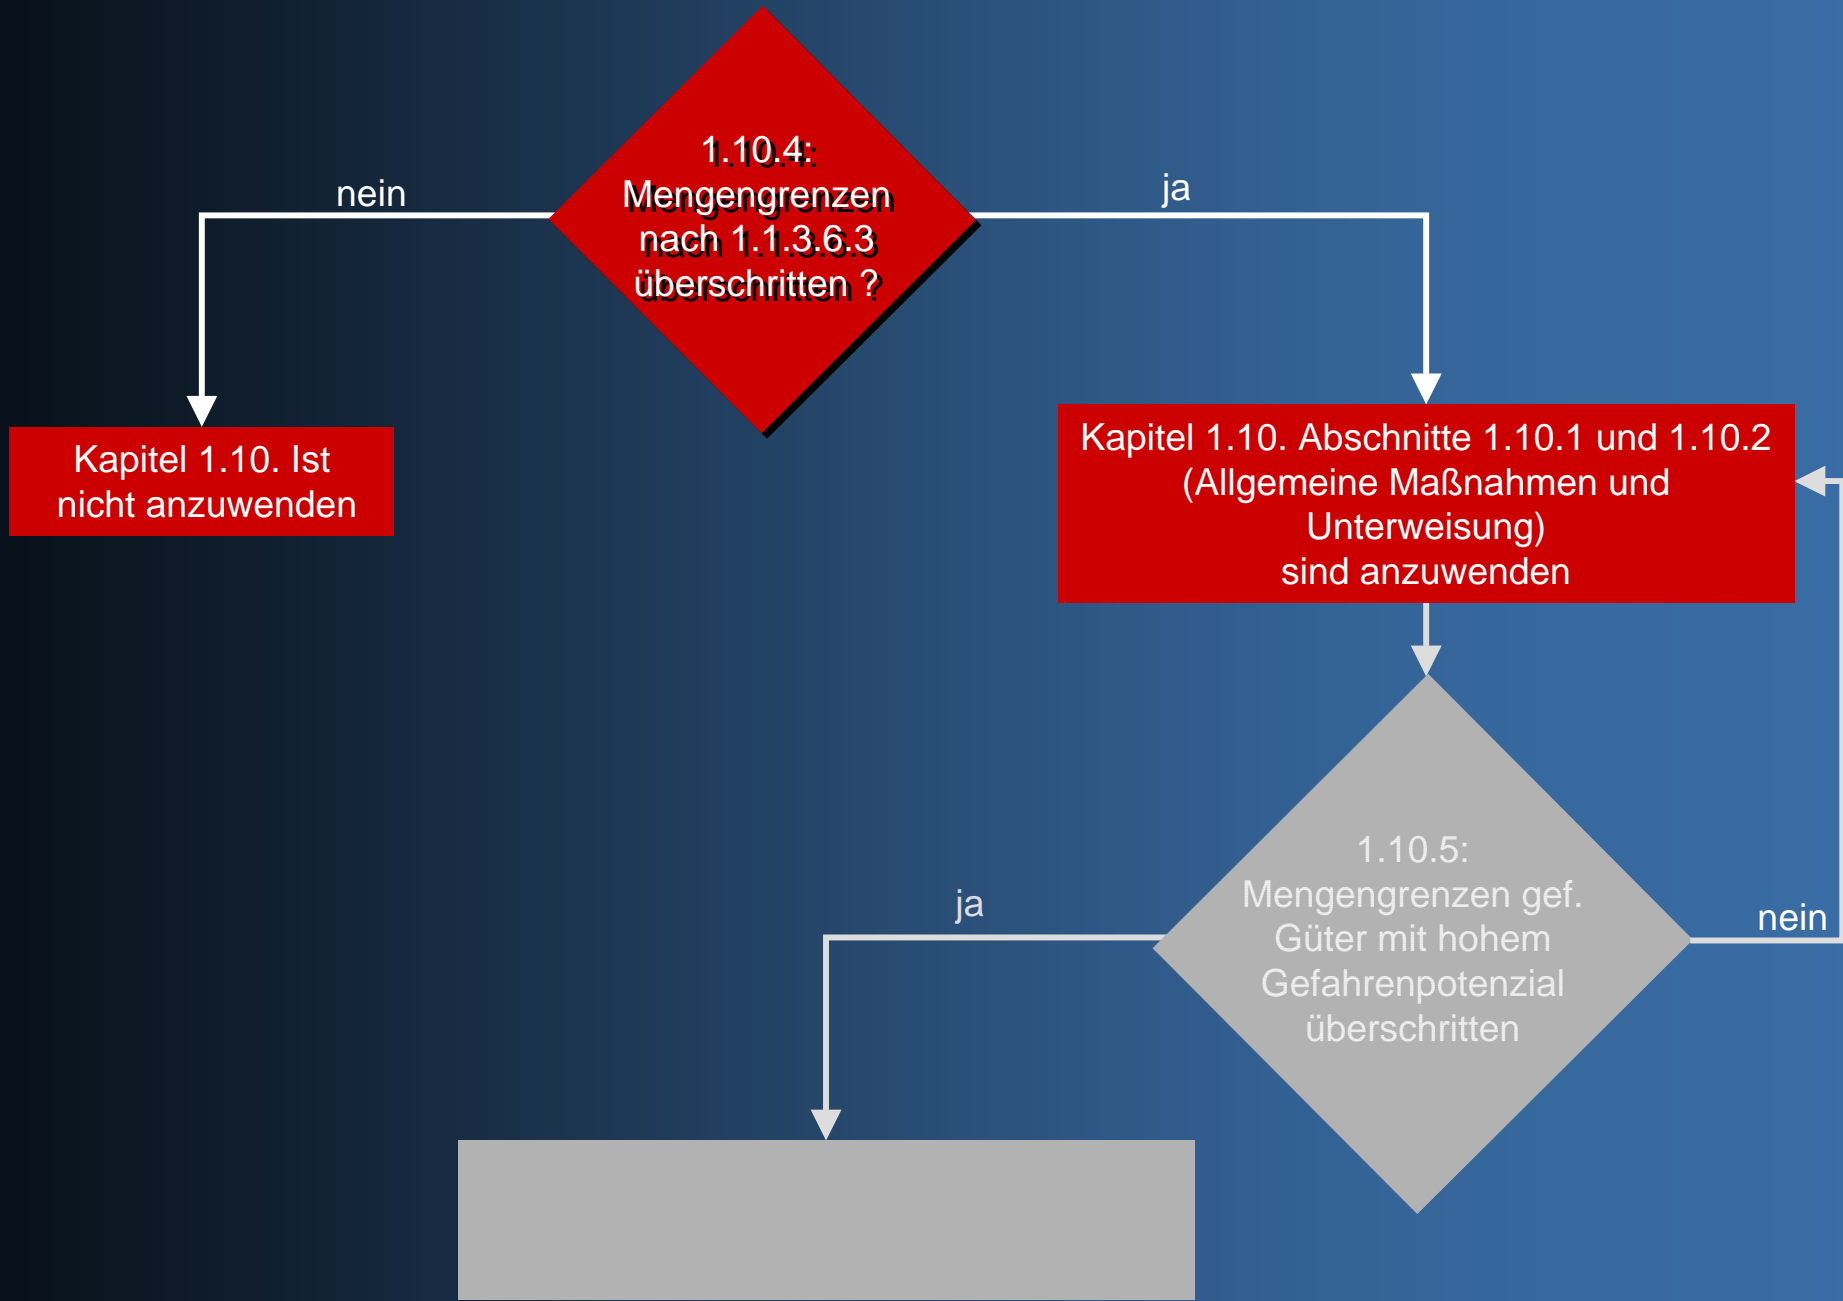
1.10.4:
Mengengrenzen
nach 1.1.3.6.3
überschritten ?

nein

ja

Kapitel 1.10. Ist
nicht anzuwenden

Kapitel 1.10. Abschnitte 1.10.1 und 1.10.2
(Allgemeine Maßnahmen und
Unterweisung)
sind anzuwenden

1.10.5:
Mengengrenzen gef.
Güter mit hohem
Gefahrenpotenzial
überschritten

ja

nein